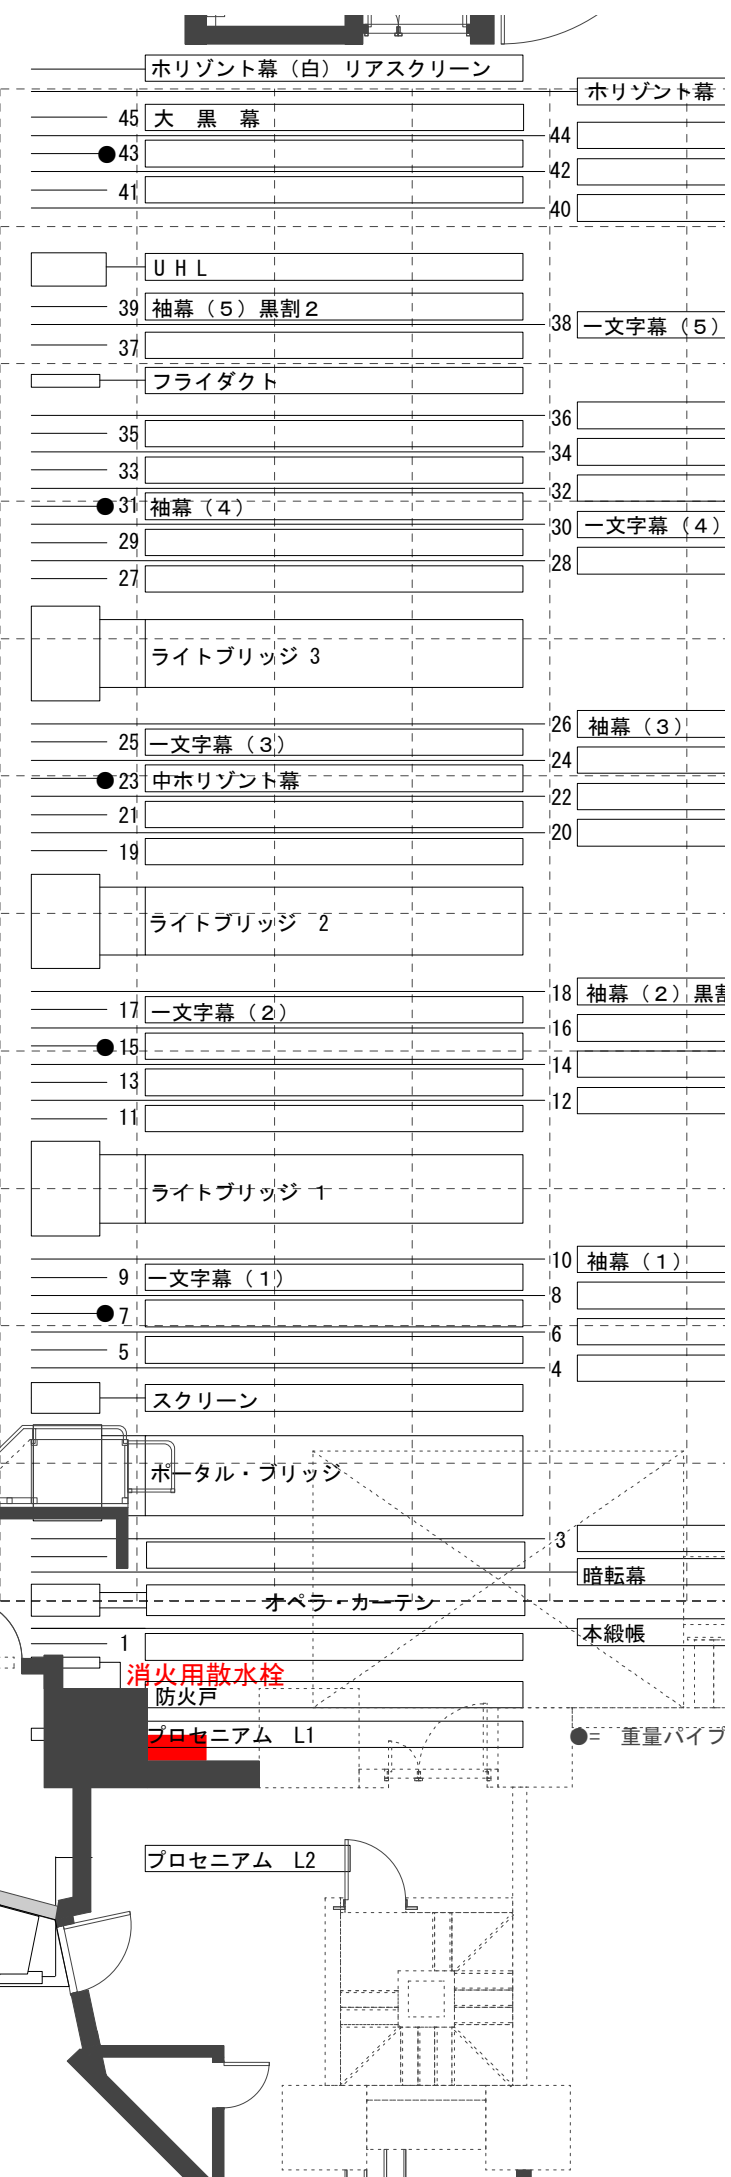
ホリゾント幕（白）リアスクリーン
ホリゾント幕
45 大 黒 幕
44
●43
42
41
40
UHL
39 袖幕（5）黒割2
38 一文字幕（5）
37
フライダクト
36
35
34
33
32
●31 袖幕（4）
30 一文字幕（4）
29
28
27
ライトブリッジ 3
26 袖幕（3）
25 一文字幕（3）
24
●23 中ホリゾント幕
22
21
20
19
ライトブリッジ 2
18 袖幕（2）黒割
17 一文字幕（2）
16
●15
14
13
12
11
ライトブリッジ 1
10 袖幕（1）
9 一文字幕（1）
8
●7
6
5
4
スクリーン
ポータル・ブリッジ
3
暗転幕
オペラ・カーテン
1
本緞帳
消火用散水栓
防火戸
プロセニアム L1
●= 重量パイプ
プロセニアム L2